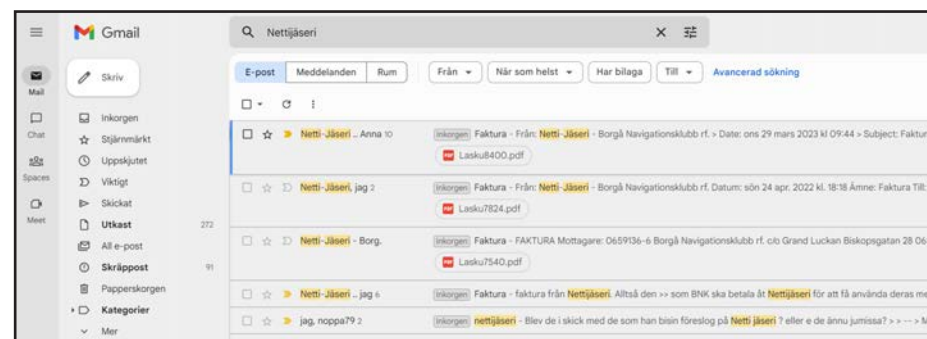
Gmail

Nettijäseri

Mail
Chat
Spaces
Meet

Skriv

Inkorgen
Stjärnmärkt
Uppskjutet
Viktigt
Skickat
Utkast 272
All e-post
Skräppost 91
Papperskorgen
Kategorier
Mer

E-post | Meddelanden | Rum
Från ▾ | När som helst ▾ | Har bilaga | Till ▾ | Avancerad sökning

Netti-Jäseri .. Anna 10 | Inkorgen Faktura - Från: Netti-Jäseri - Borgå Navigationsklubb rf. > Date: ons 29 mars 2023 kl 09:44 > Subject: Faktur
Lasku8400.pdf

Netti-Jäseri, jag 2 | Inkorgen Faktura - Från: Netti-Jäseri - Borgå Navigationsklubb rf. Datum: sön 24 apr. 2022 kl. 18:18 Ämne: Faktura Till:
Lasku7824.pdf

Netti-Jäseri - Borg. | Inkorgen Faktura - FAKTURA Mottagare: 0659136-6 Borgå Navigationsklubb rf. c/o Grand Luckan Biskopsgatan 28 06
Lasku7540.pdf

Netti-Jäseri .. jag 6 | Inkorgen Faktura - faktura från Nettijäseri. Alltså den >> som BNK ska betala åt Nettijäseri för att få använda deras me

jag, noppa79 2 | Inkorgen nettijäseri - Blev de i skick med de som han bisin föreslog på Netti jäseri ? eller e de ännu jumissa? > > --- > M